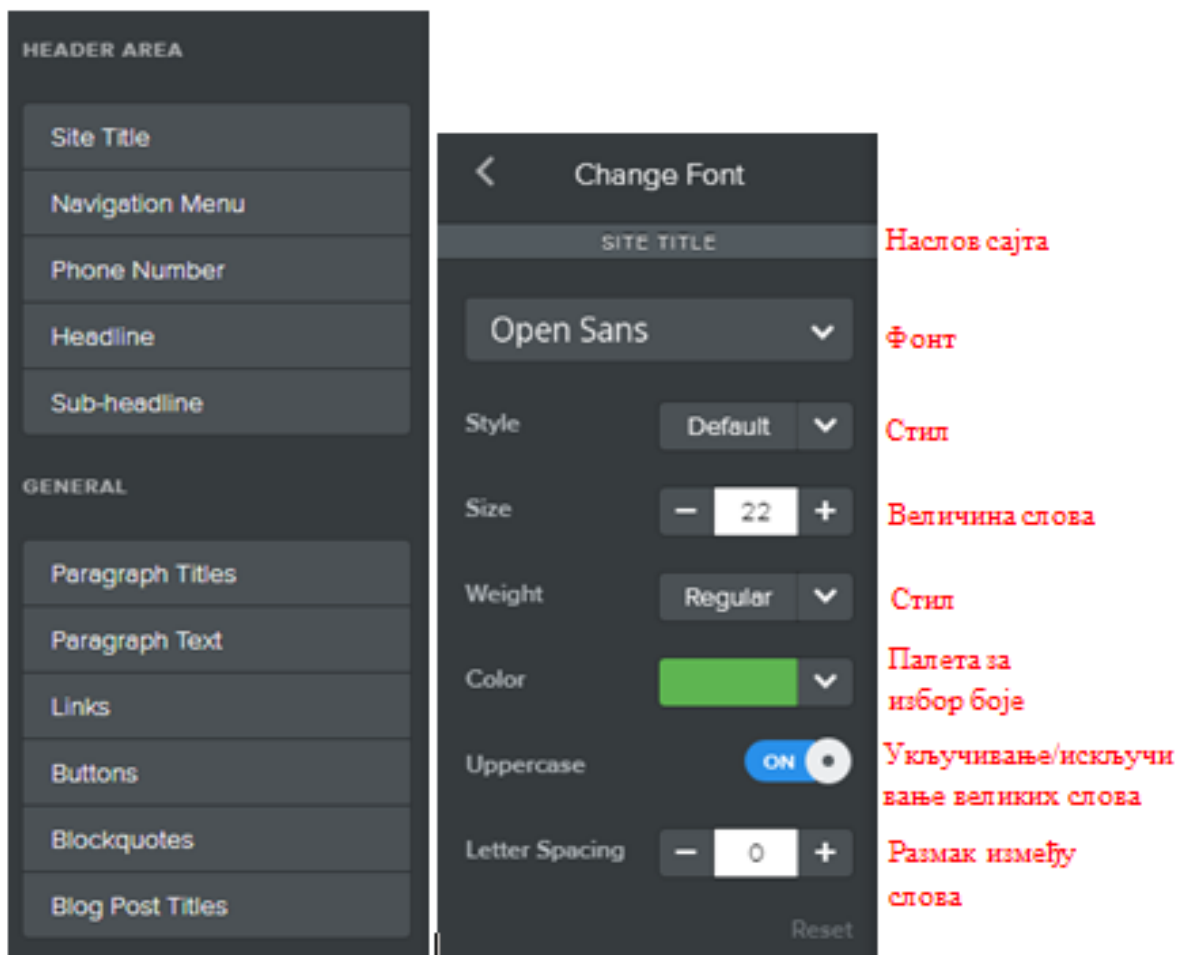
HEADER AREA

Site Title

Navigation Menu

Phone Number

Headline

Sub-headline

GENERAL

Paragraph Titles

Paragraph Text

Links

Buttons

Blockquotes

Blog Post Titles

<

Change Font

SITE TITLE

Наслов сајта

Open Sans

Фонт

Style

Default

Стил

Size

−

22

+

Величина слова

Weight

Regular

Стил

Color

Палета за избор боје

Uppercase

ON

Укључивање/искључивање великих слова

Letter Spacing

−

0

+

Размак између слова

Reset